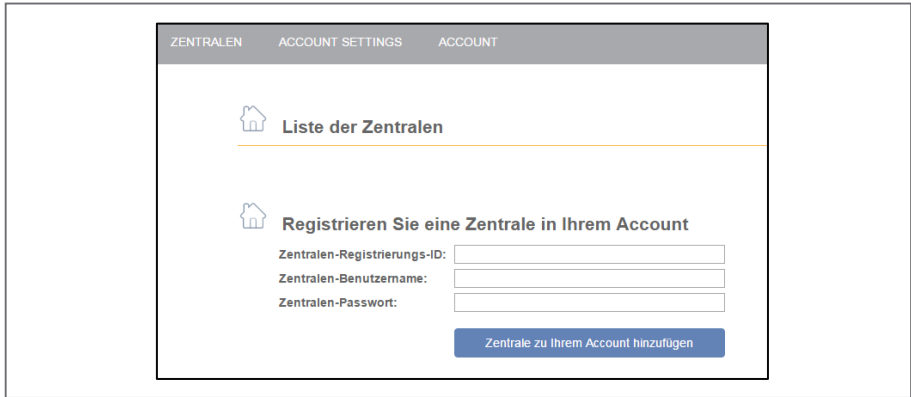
ZENTRALEN ACCOUNT SETTINGS ACCOUNT

Liste der Zentralen

Registrieren Sie eine Zentrale in Ihrem Account

Zentralen-Registrierungs-ID:
Zentralen-Benutzername:
Zentralen-Passwort:

Zentrale zu Ihrem Account hinzufügen